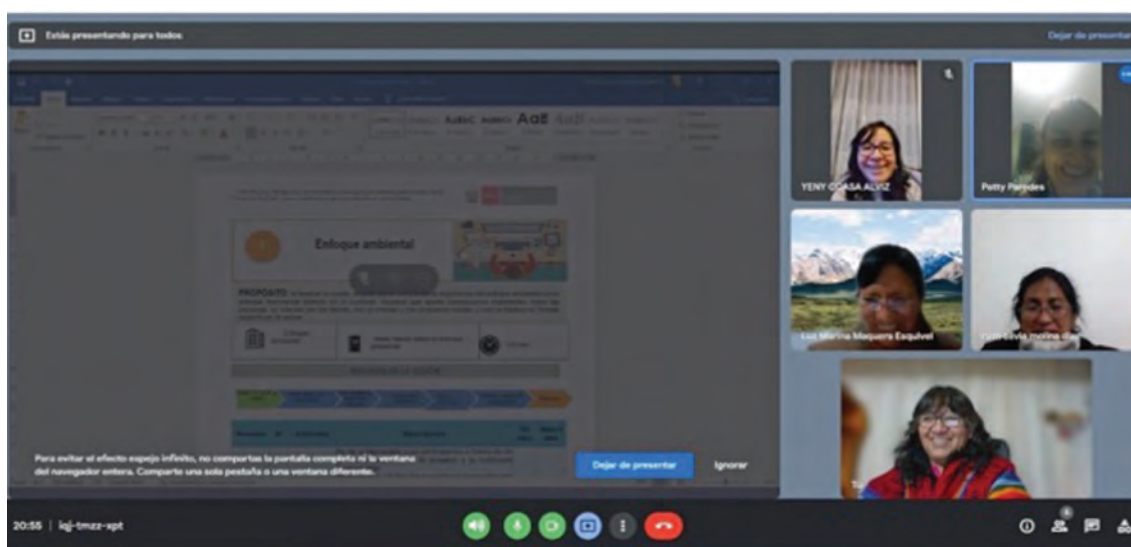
Estás presentando para todos

Dejar de presentar

AaBbC AaBbC AaBbCc AaB

Enfoque ambiental

PROPÓSITO

Para evitar el efecto espejo infinito, no compartas la pantalla completa ni la ventana del navegador entera. Comparte una sola pestaña o una ventana diferente.

Dejar de presentar

Ignorar

YENY COASA ALVIZ

Patty Paredes

Luz Marina Maquera Esquivel

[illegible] molina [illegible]

20:55 | iqj-tmzz-xpt

6